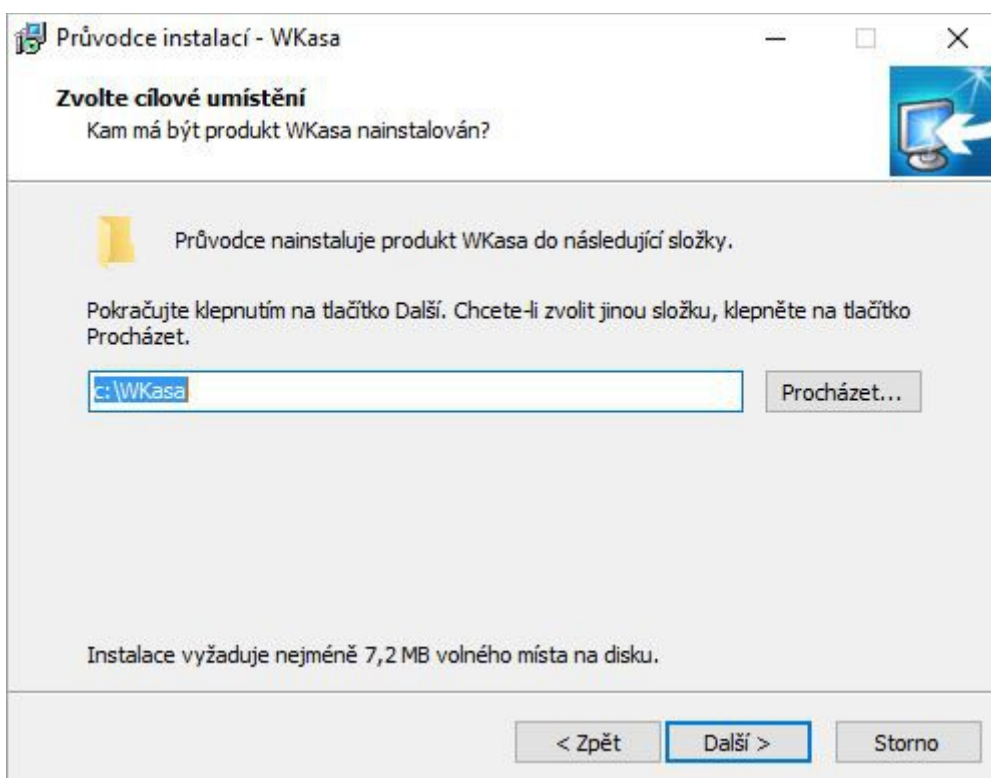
Průvodce instalací - WKasa

Zvolte cílové umístění
Kam má být produkt WKasa nainstalován?

Průvodce nainstaluje produkt WKasa do následující složky.

Pokračujte klepnutím na tlačítko Další. Chcete-li zvolit jinou složku, klepněte na tlačítko Procházet.

c:\WKasa

Procházet...

Instalace vyžaduje nejméně 7,2 MB volného místa na disku.

< Zpět

Další >

Storno